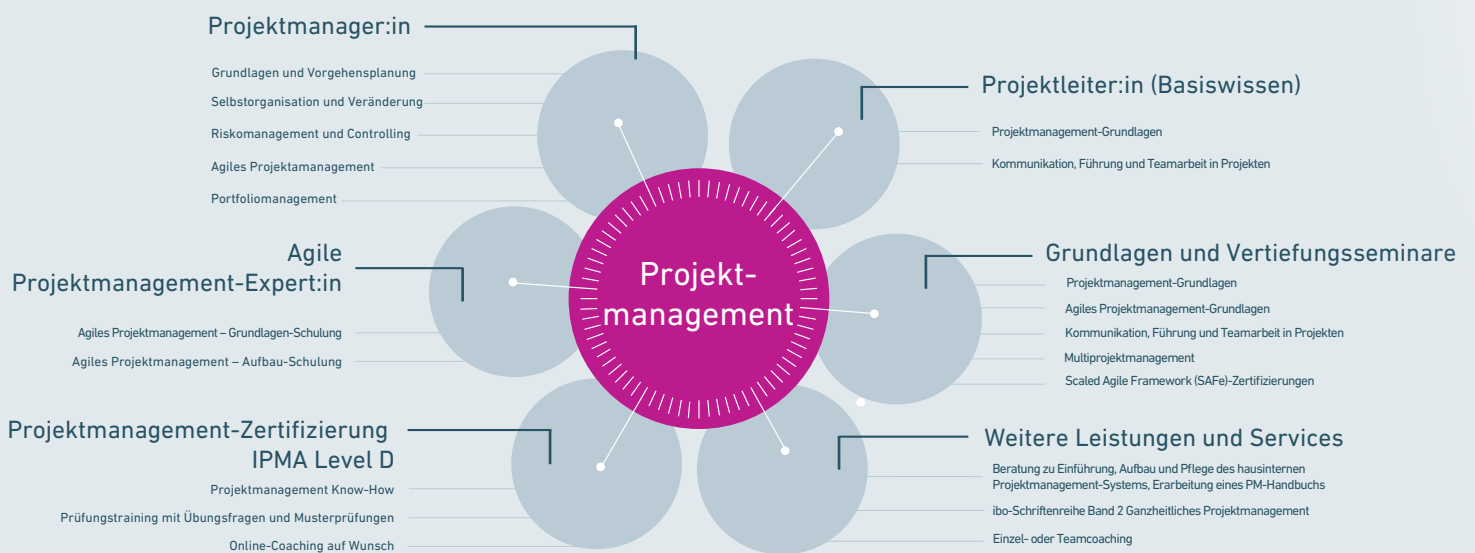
Projektmanager:in

Grundlagen und Vorgehensplanung

Selbstorganisation und Veränderung

Riskomanagement und Controlling

Agiles Projektamanagement

Portfoliomanagement

Projektleiter:in (Basiswissen)

Projektmanagement-Grundlagen

Kommunikation, Führung und Teamarbeit in Projekten

Agile Projektmanagement-Expert:in

Agiles Projektmanagement – Grundlagen-Schulung

Agiles Projektmanagement – Aufbau-Schulung

Projekt-management

Grundlagen und Vertiefungsseminare

Projektmanagement-Grundlagen

Agiles Projektmanagement-Grundlagen

Kommunikation, Führung und Teamarbeit in Projekten

Multiprojektmanagement

Scaled Agile Framework (SAFe)-Zertifizierungen

Projektmanagement-Zertifizierung IPMA Level D

Projektmanagement Know-How

Prüfungstraining mit Übungsfragen und Musterprüfungen

Online-Coaching auf Wunsch

Weitere Leistungen und Services

Beratung zu Einführung, Aufbau und Pflege des hausinternen Projektmanagement-Systems, Erarbeitung eines PM-Handbuchs

ibo-Schriftenreihe Band 2 Ganzheitliches Projektmanagement

Einzel- oder Teamcoaching